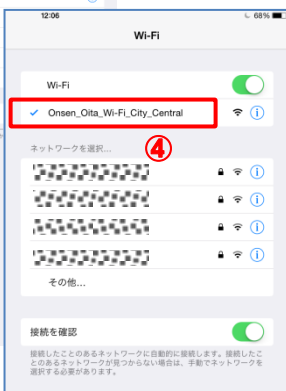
12:06
68%
Wi-Fi

Wi-Fi
✓ Onsen_Oita_Wi-Fi_City_Central
④
ネットワークを選択...
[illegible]
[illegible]
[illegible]
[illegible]
その他...

接続を確認
接続したことのあるネットワークに自動的に接続します。接続したことのあるネットワークが見つからない場合は、手動でネットワークを選択する必要があります。